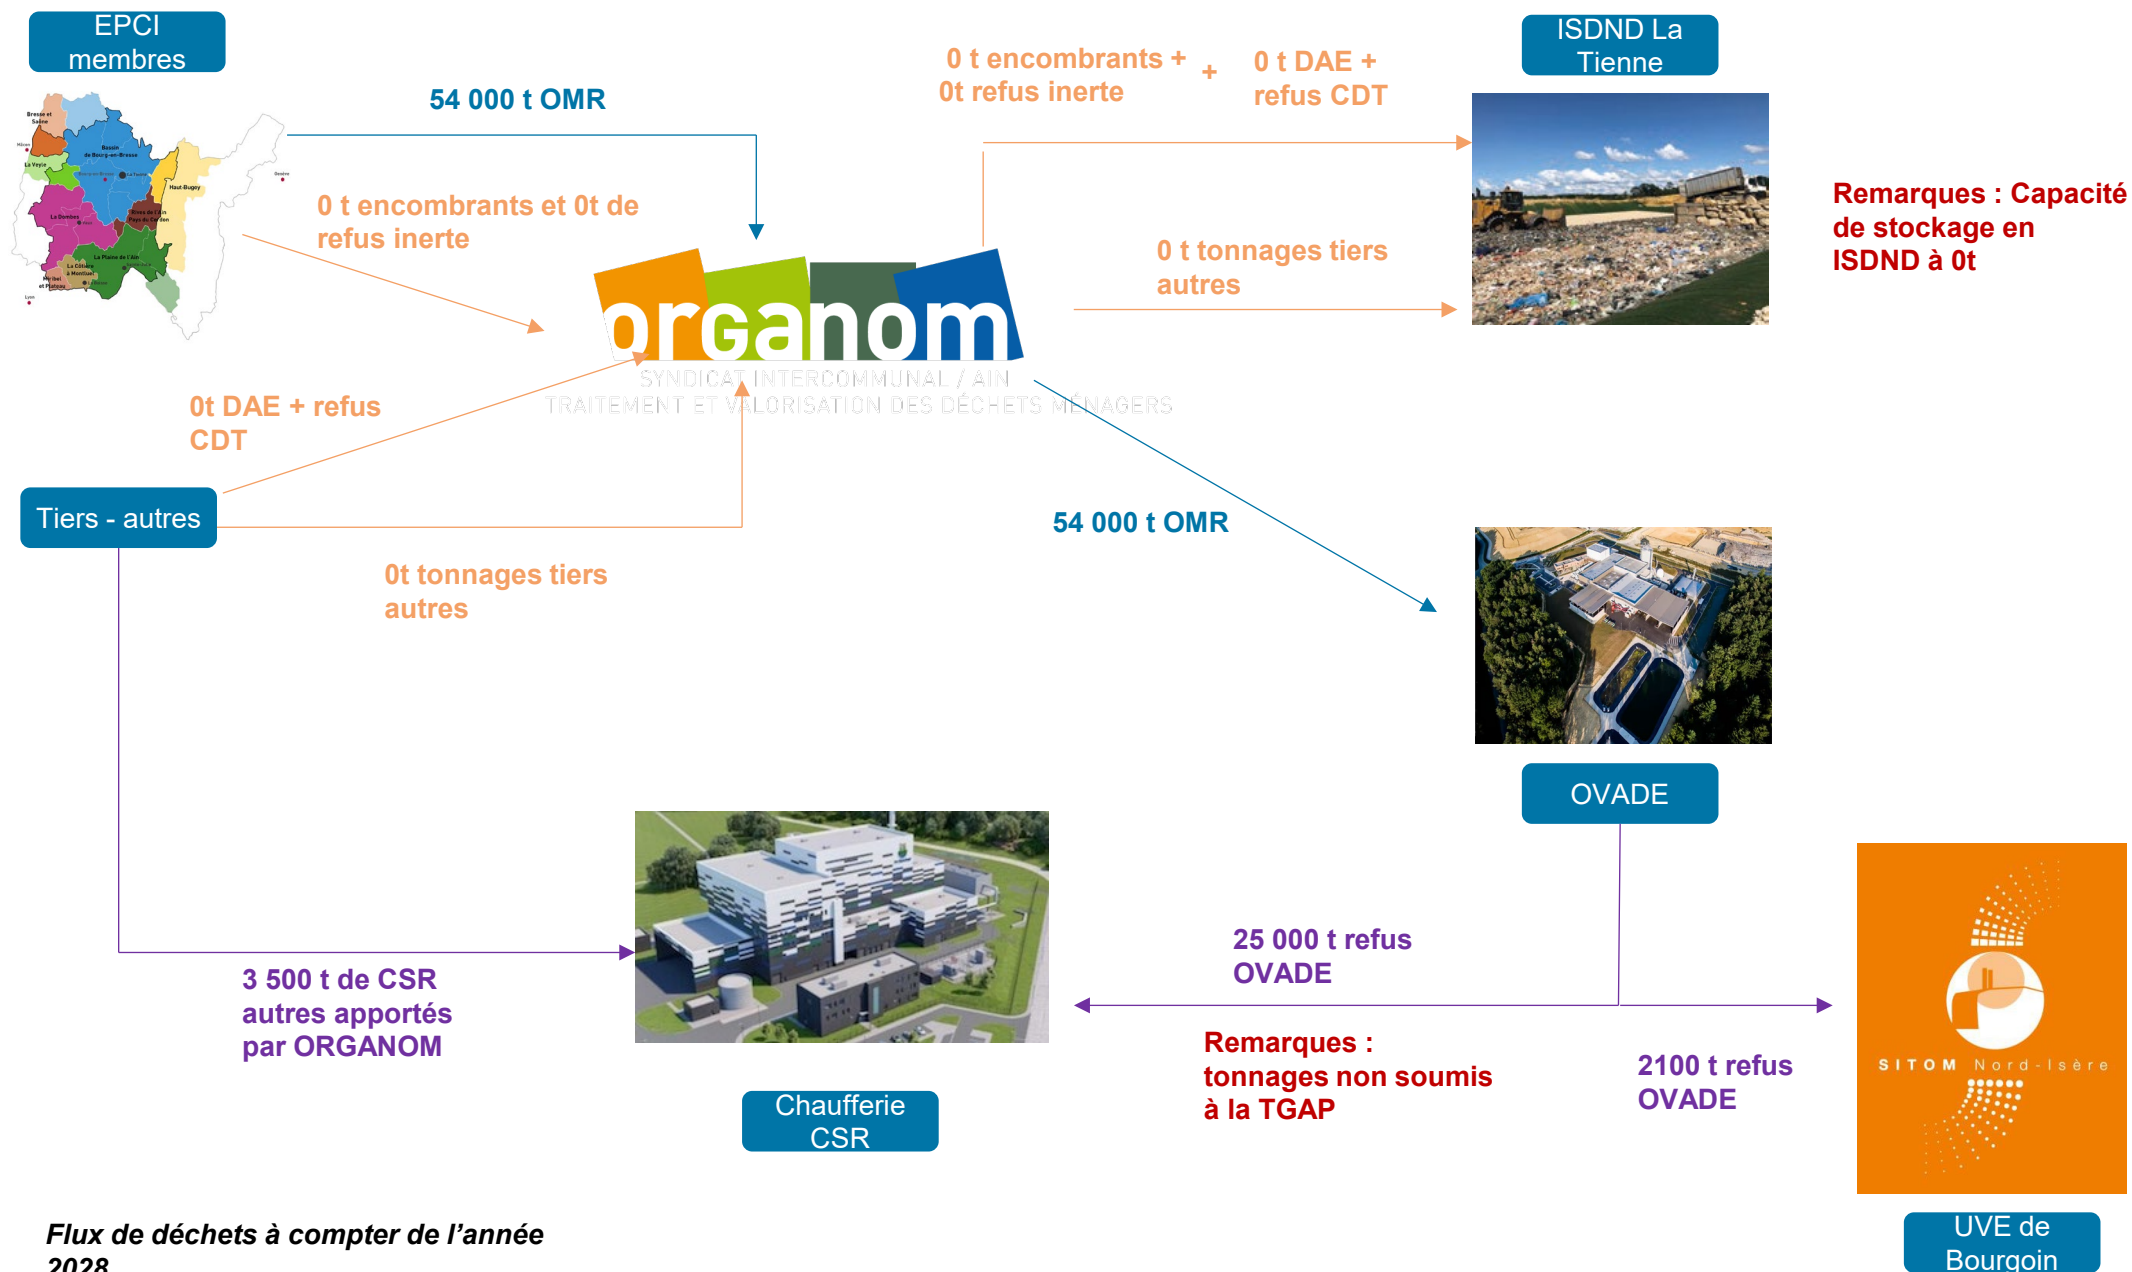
EPCI membres

54 000 t OMR

0 t encombrants et 0t de refus inerte

0 t encombrants + 0t refus inerte

+

0 t DAE + refus CDT

ISDND La Tienne

Remarques : Capacité de stockage en ISDND à 0t

0 t tonnages tiers autres

organom

SYNDICAT INTERCOMMUNAL / AIN
TRAITEMENT ET VALORISATION DES DÉCHETS MÉNAGERS

0t DAE + refus CDT

Tiers - autres

54 000 t OMR

0t tonnages tiers autres

OVADE

25 000 t refus OVADE

3 500 t de CSR autres apportés par ORGANOM

Remarques : tonnages non soumis à la TGAP

2100 t refus OVADE

SITOM Nord-Isère

Chaufferie CSR

UVE de Bourgoin

Flux de déchets à compter de l'année 2028